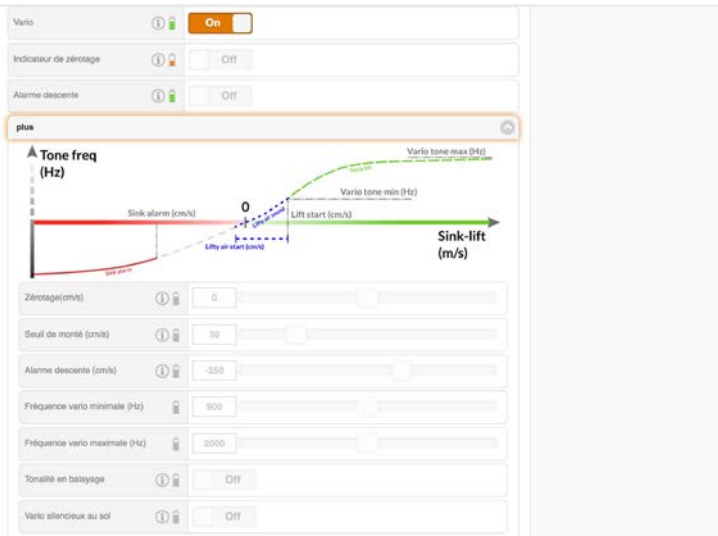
Vario On

Indicateur de zérotage Off

Alarme descente Off

plus

Tone freq (Hz)

Vario tone max (Hz)

Vario lift

Vario tone min (Hz)

Sink alarm (cm/s)

0

Lifty air sound

Lift start (cm/s)

Sink-lift (m/s)

Lifty air start (cm/s)

Sink alarm

Zérotage(cm/s) 0

Seuil de monté (cm/s) 30

Alarme descente (cm/s) -350

Fréquence vario minimale (Hz) 900

Fréquence vario maximale (Hz) 2000

Tonalité en balayage Off

Vario silencieux au sol Off